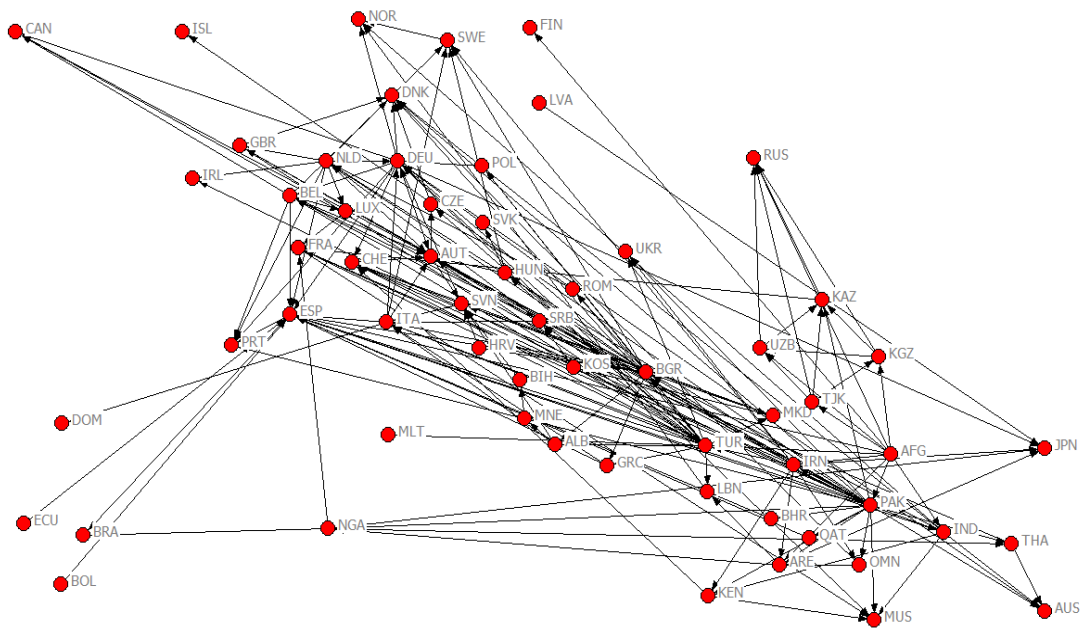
CAN
ISL
NOR
SWE
FIN
LVA
DNK
GBR
NLD
DEU
POL
RUS
IRL
BEL
LUX
CZE
SVK
UKR
FRA
CHE
AUT
HUN
ROM
KAZ
ESP
SVN
ITA
SRB
PRT
HRV
KOS
BGR
UZB
KGZ
BIH
TJK
MKD
DOM
MNE
MLT
ALB
GRC
TUR
IRN
AFG
JPN
LBN
PAK
BHR
ECU
BRA
NGA
QAT
IND
THA
ARE
OMN
BOL
KEN
MUS
AUS